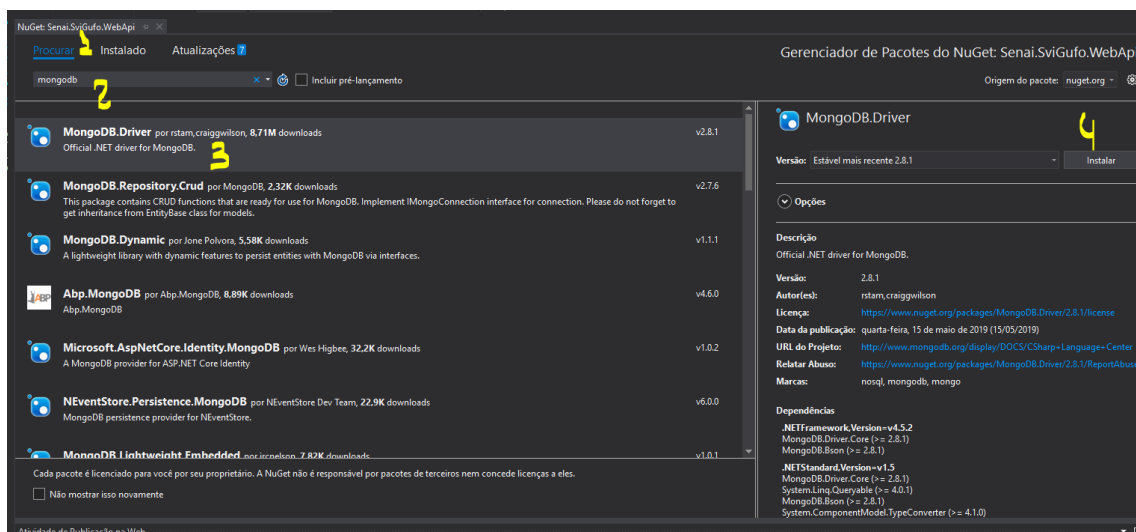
NuGet: Senai.SviGufo.WebApi

1

Procurar Instalado Atualizações 7

Gerenciador de Pacotes do NuGet: Senai.SviGufo.WebApi

mongodb

Incluir pré-lançamento

Origem do pacote: nuget.org

2

MongoDB.Driver por rstam,craiggwilson, 8,71M downloads
Official .NET driver for MongoDB.
v2.8.1

3

MongoDB.Repository.Crud por MongoDB, 2,32K downloads
This package contains CRUD functions that are ready for use for MongoDB. Implement IMongoConnection interface for connection. Please do not forget to get inheritance from EntityBase class for models.
v2.7.6

MongoDB.Dynamic por Jone Polvora, 5,58K downloads
A lightweight library with dynamic features to persist entities with MongoDB via interfaces.
v1.1.1

Abp.MongoDB por Abp.MongoDB, 8,89K downloads
Abp.MongoDB
v4.6.0

Microsoft.AspNetCore.Identity.MongoDB por Wes Higbee, 32,2K downloads
A MongoDB provider for ASP.NET Core Identity
v1.0.2

NEventStore.Persistence.MongoDB por NEventStore Dev Team, 22,9K downloads
MongoDB persistence provider for NEventStore.
v6.0.0

MongoDB.Lightweight.Embedded por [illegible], 7,82K downloads
v1.0.1

Cada pacote é licenciado para você por seu proprietário. A NuGet não é responsável por pacotes de terceiros nem concede licenças a eles.

Não mostrar isso novamente

MongoDB.Driver

4

Versão: Estável mais recente 2.8.1

Instalar

Opções

Descrição
Official .NET driver for MongoDB.

Versão: 2.8.1
Autor(es): rstam,craiggwilson
Licença: https://www.nuget.org/packages/MongoDB.Driver/2.8.1/license
Data da publicação: quarta-feira, 15 de maio de 2019 (15/05/2019)
URL do Projeto: http://www.mongodb.org/display/DOCS/CSharp+Language+Center
Relatar Abuso: https://www.nuget.org/packages/MongoDB.Driver/2.8.1/ReportAbuse
Marcas: nosql, mongodb, mongo

Dependências
.NETFramework,Version=v4.5.2
MongoDB.Driver.Core (>= 2.8.1)
MongoDB.Bson (>= 2.8.1)
.NETStandard,Version=v1.5
MongoDB.Driver.Core (>= 2.8.1)
System.Linq.Queryable (>= 4.0.1)
MongoDB.Bson (>= 2.8.1)
System.ComponentModel.TypeConverter (>= 4.1.0)

Atividade de Publicação na Web